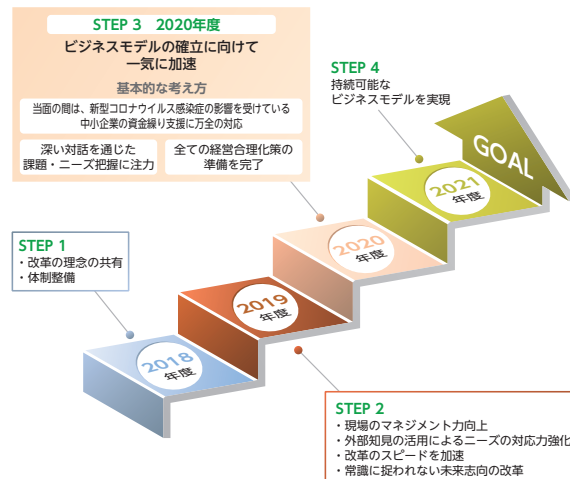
STEP 3　2020年度

ビジネスモデルの確立に向けて一気に加速

基本的な考え方

当面の間は、新型コロナウイルス感染症の影響を受けている中小企業の資金繰り支援に万全の対応

深い対話を通じた課題・ニーズ把握に注力

全ての経営合理化策の準備を完了

STEP 4
持続可能なビジネスモデルを実現

GOAL

2021 年度

2020 年度

2019 年度

2018 年度

STEP 1
・改革の理念の共有
・体制整備

STEP 2
・現場のマネジメント力向上
・外部知見の活用によるニーズの対応力強化
・改革のスピードを加速
・常識に捉われない未来志向の改革